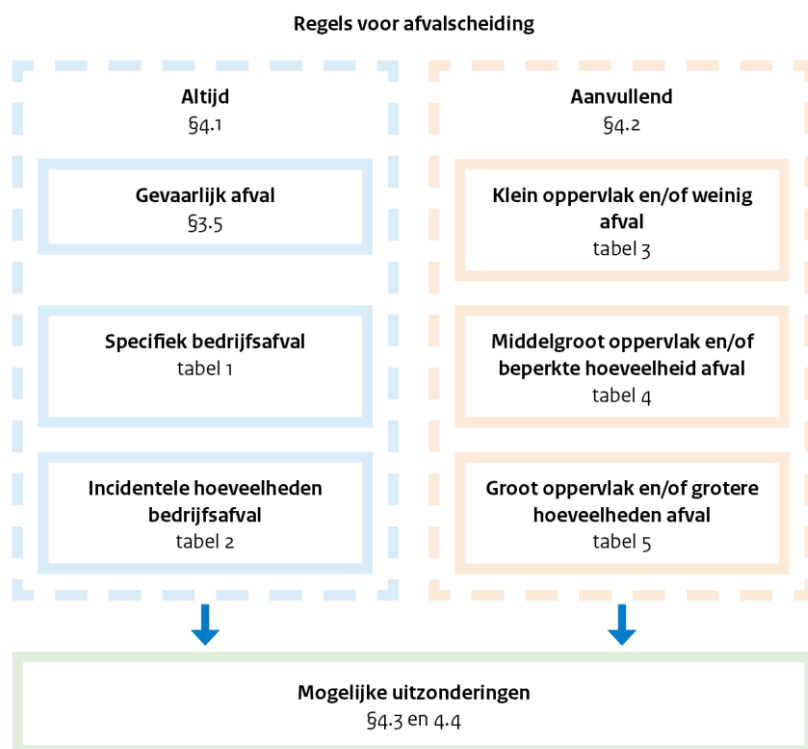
Regels voor afvalscheiding

Altijd
§4.1

Gevaarlijk afval
§3.5

Specifiek bedrijfsafval
tabel 1

Incidentele hoeveelheden bedrijfsafval
tabel 2

Aanvullend
§4.2

Klein oppervlak en/of weinig afval
tabel 3

Middelgroot oppervlak en/of beperkte hoeveelheid afval
tabel 4

Groot oppervlak en/of grotere hoeveelheden afval
tabel 5

Mogelijke uitzonderingen
§4.3 en 4.4